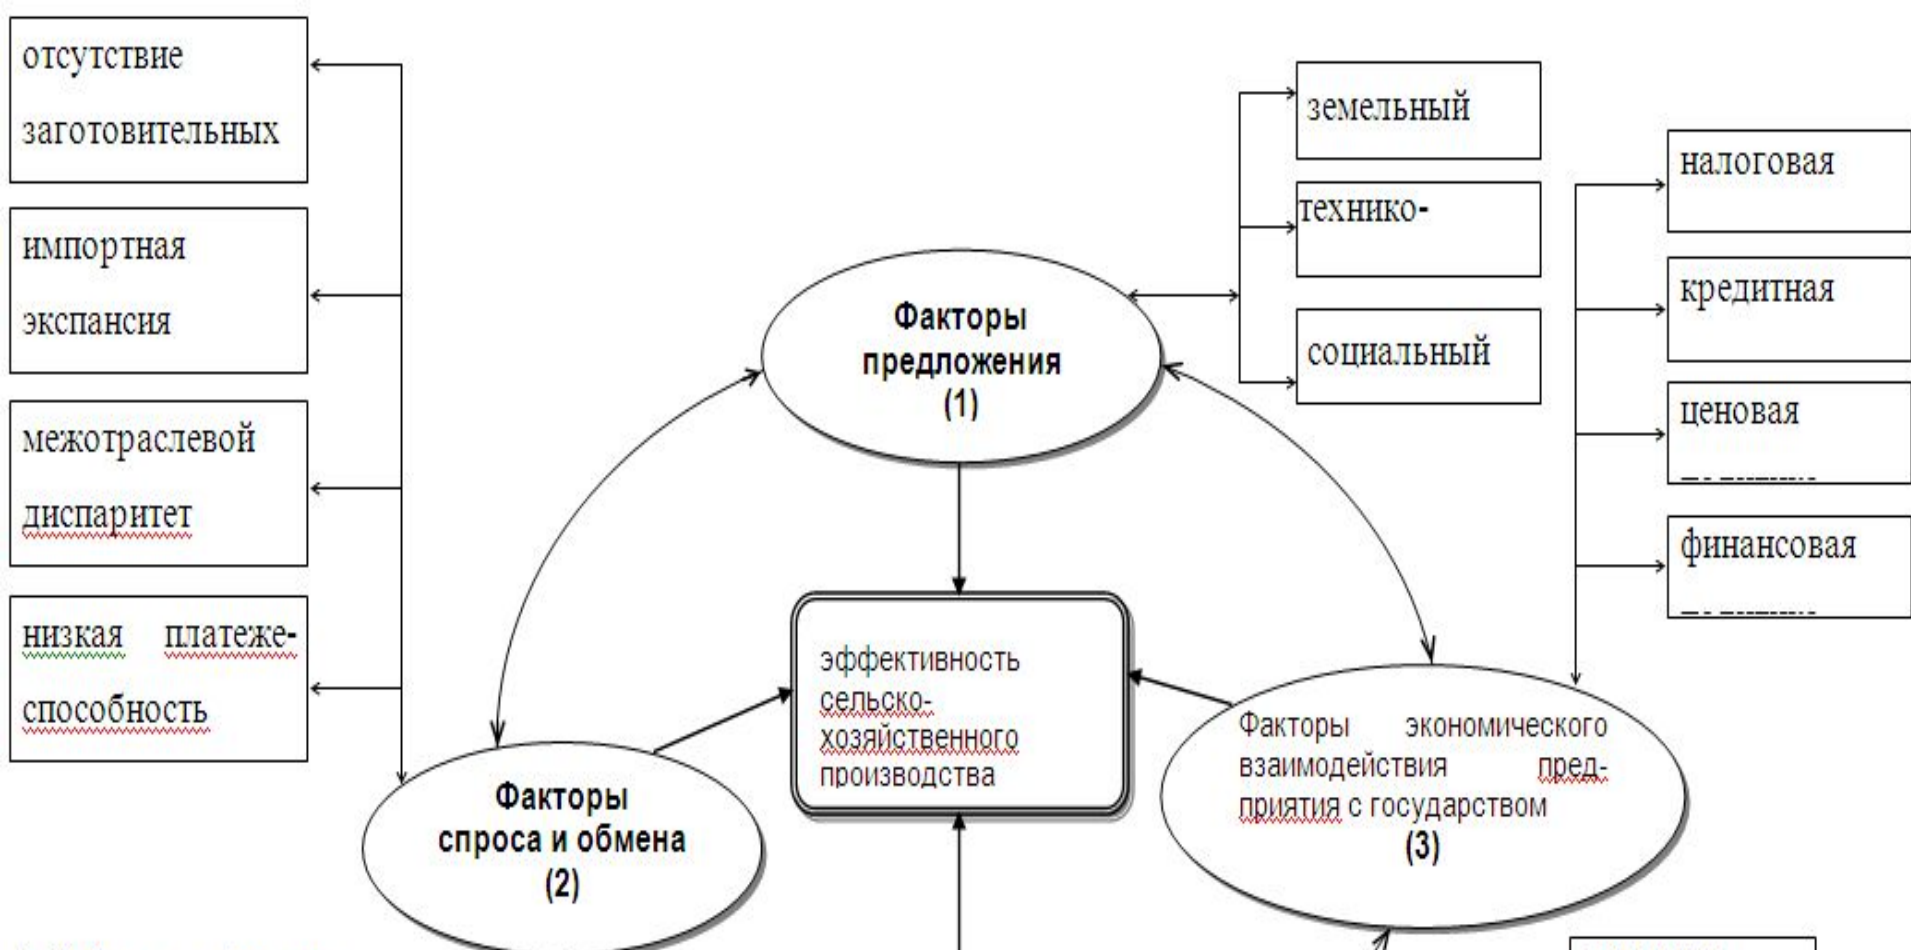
отсутствие заготовительных

импортная экспансия

межотраслевой диспаритет

низкая платежеспособность

земельный

технико-

социальный

налоговая

кредитная

ценовая

финансовая

Факторы предложения (1)

эффективность сельскохозяйственного производства

Факторы спроса и обмена (2)

Факторы экономического взаимодействия предприятия с государством (3)